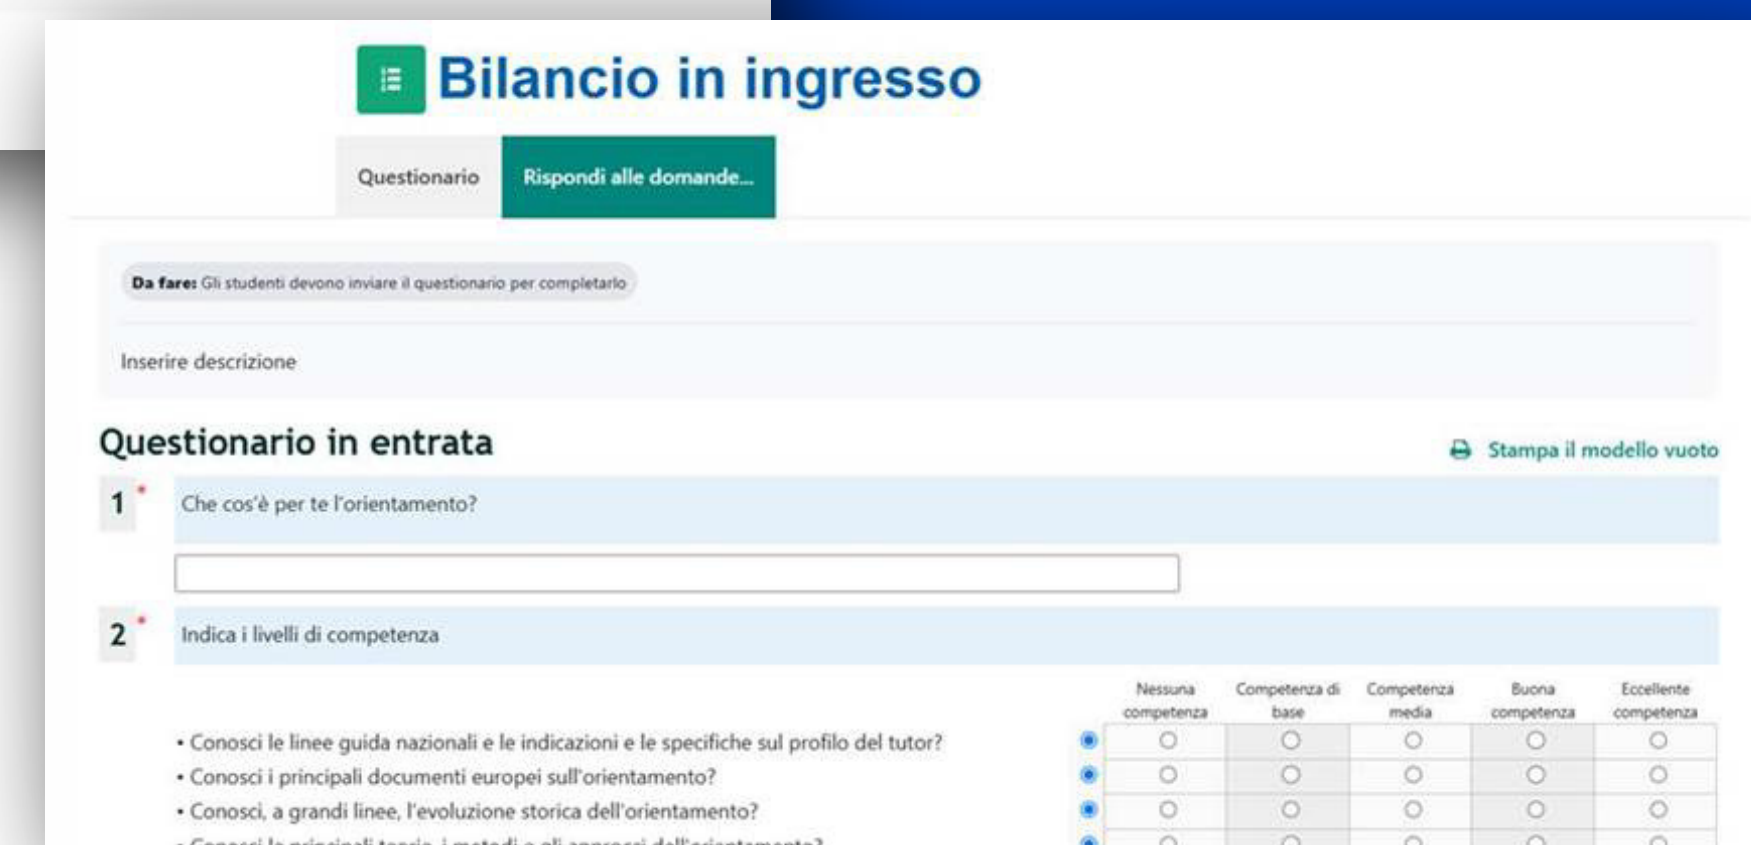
Bilancio in ingresso

Questionario | Rispondi alle domande...

Da fare: Gli studenti devono inviare il questionario per completarlo

Inserire descrizione

Questionario in entrata

Stampa il modello vuoto

1 * Che cos'è per te l'orientamento?

2 * Indica i livelli di competenza

| | Nessuna competenza | Competenza di base | Competenza media | Buona competenza | Eccellente competenza |
|---|---|---|---|---|---|
| • Conosci le linee guida nazionali e le indicazioni e le specifiche sul profilo del tutor? | ○ | ○ | ○ | ○ | ○ |
| • Conosci i principali documenti europei sull'orientamento? | ○ | ○ | ○ | ○ | ○ |
| • Conosci, a grandi linee, l'evoluzione storica dell'orientamento? | ○ | ○ | ○ | ○ | ○ |
| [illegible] | ○ | ○ | ○ | ○ | ○ |